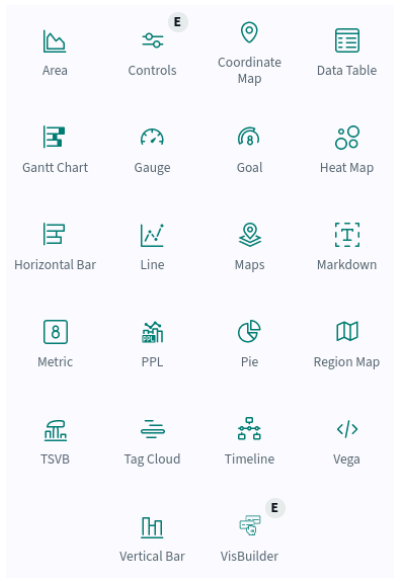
Area

E
Controls

Coordinate Map

Data Table

Gantt Chart

Gauge

8
Goal

Heat Map

Horizontal Bar

Line

Maps

Markdown

8
Metric

PPL
PPL

Pie

Region Map

TSVB

Tag Cloud

Timeline

Vega

Vertical Bar

E
VisBuilder